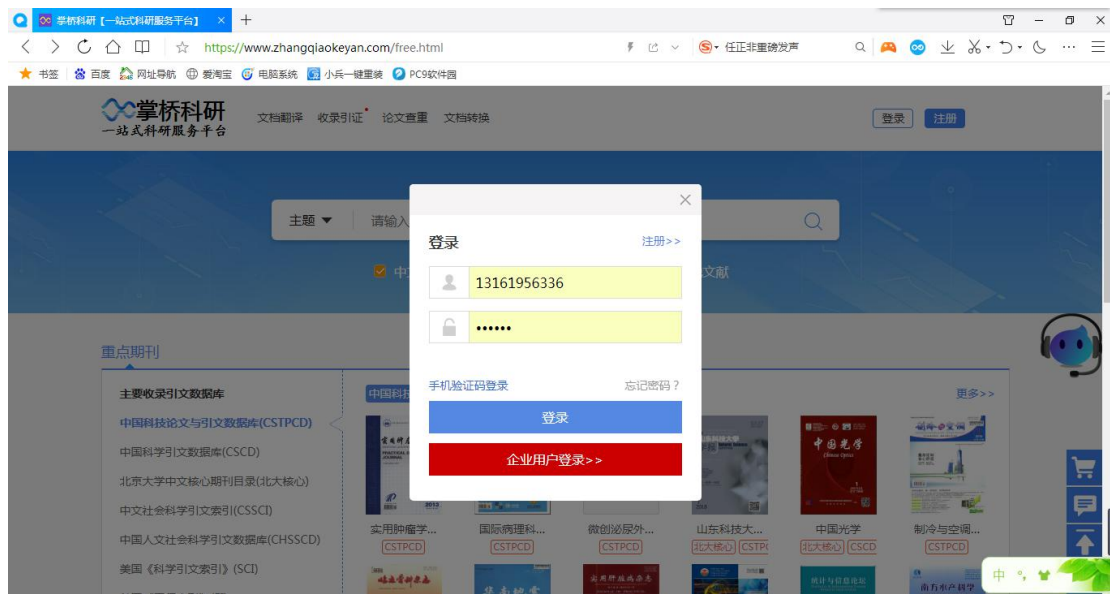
掌桥科研【一站式科研服务平台】 ×  +

https://www.zhangqiaokeyan.com/free.html

任正非重磅发声

书签  百度  网址导航  爱淘宝  电脑系统  小兵一键重装  PC9软件园

掌桥科研
一站式科研服务平台

文档翻译  收录引证  论文查重  文档转换

登录  注册

主题 ▼  请输入

中  文献

重点期刊

主要收录引文数据库
中国科技论文与引文数据库(CSTPCD)
中国科学引文数据库(CSCD)
北京大学中文核心期刊目录(北大核心)
中文社会科学引文索引(CSSCI)
中国人文社会科学引文数据库(CHSSCD)
美国《科学引文索引》(SCI)

中国科

更多>>

实用肿瘤学...  国际病理科...  微创泌尿外...  山东科技大...  中国光学  制冷与空调...

CSTPCD  CSTPCD  CSTPCD  北大核心 CSTP  北大核心 CSCD  CSTPCD

中国光学

×

登录  注册>>

13161956336

••••••

手机验证码登录  忘记密码？

登录

企业用户登录>>

中 °,